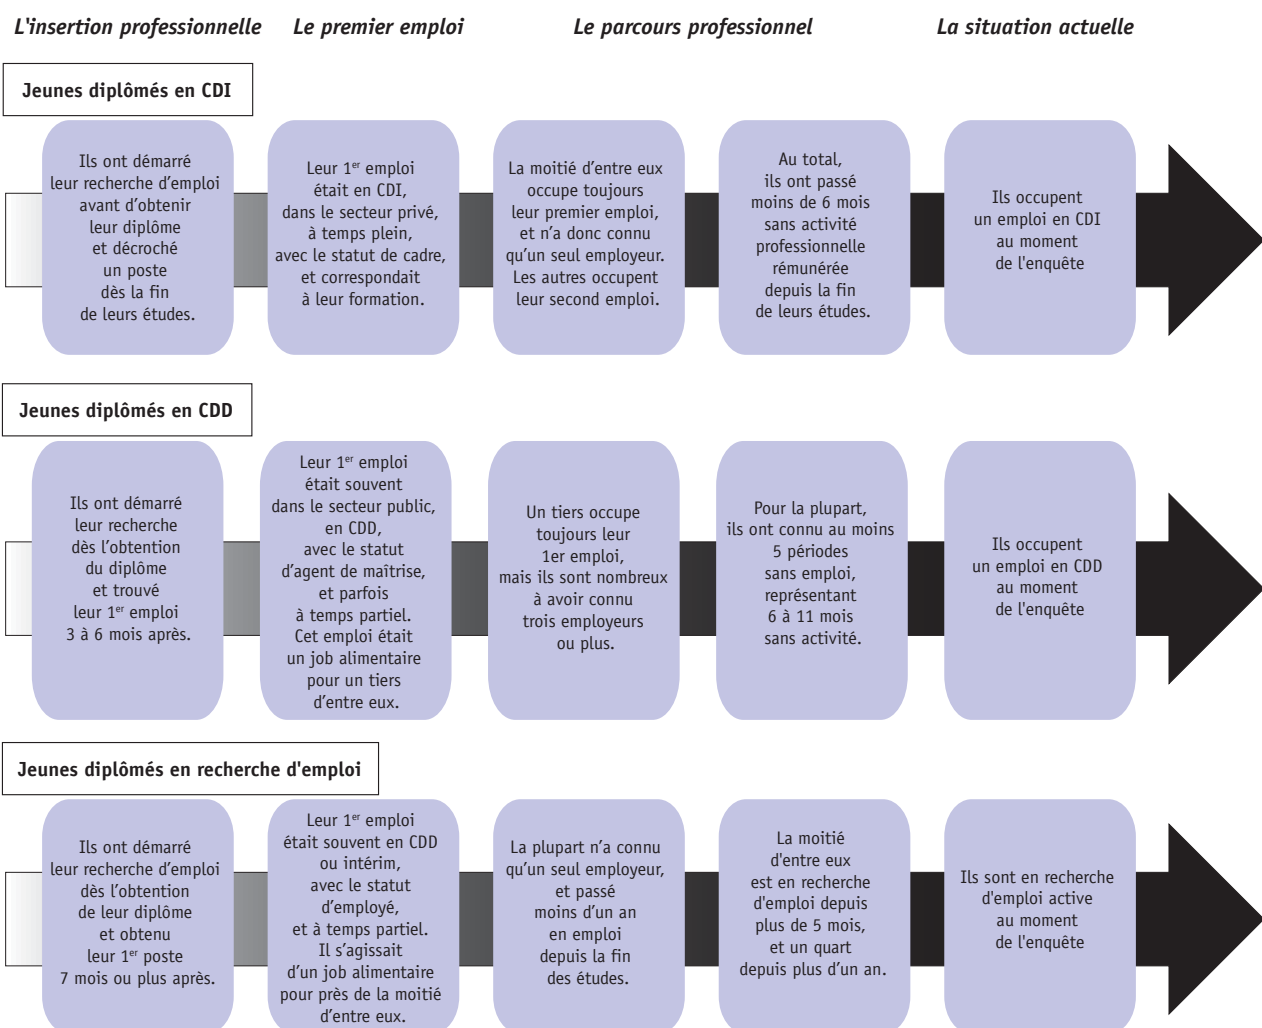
L'insertion professionnelle

Le premier emploi

Le parcours professionnel

La situation actuelle

Jeunes diplômés en CDI

Ils ont démarré leur recherche d'emploi avant d'obtenir leur diplôme et décroché un poste dès la fin de leurs études.

Leur 1$^{er}$ emploi était en CDI, dans le secteur privé, à temps plein, avec le statut de cadre, et correspondait à leur formation.

La moitié d'entre eux occupe toujours leur premier emploi, et n'a donc connu qu'un seul employeur. Les autres occupent leur second emploi.

Au total, ils ont passé moins de 6 mois sans activité professionnelle rémunérée depuis la fin de leurs études.

Ils occupent un emploi en CDI au moment de l'enquête

Jeunes diplômés en CDD

Ils ont démarré leur recherche dès l'obtention du diplôme et trouvé leur 1$^{er}$ emploi 3 à 6 mois après.

Leur 1$^{er}$ emploi était souvent dans le secteur public, en CDD, avec le statut d'agent de maîtrise, et parfois à temps partiel. Cet emploi était un job alimentaire pour un tiers d'entre eux.

Un tiers occupe toujours leur 1er emploi, mais ils sont nombreux à avoir connu trois employeurs ou plus.

Pour la plupart, ils ont connu au moins 5 périodes sans emploi, représentant 6 à 11 mois sans activité.

Ils occupent un emploi en CDD au moment de l'enquête

Jeunes diplômés en recherche d'emploi

Ils ont démarré leur recherche d'emploi dès l'obtention de leur diplôme et obtenu leur 1$^{er}$ poste 7 mois ou plus après.

Leur 1$^{er}$ emploi était souvent en CDD ou intérim, avec le statut d'employé, et à temps partiel. Il s'agissait d'un job alimentaire pour près de la moitié d'entre eux.

La plupart n'a connu qu'un seul employeur, et passé moins d'un an en emploi depuis la fin des études.

La moitié d'entre eux est en recherche d'emploi depuis plus de 5 mois, et un quart depuis plus d'un an.

Ils sont en recherche d'emploi active au moment de l'enquête